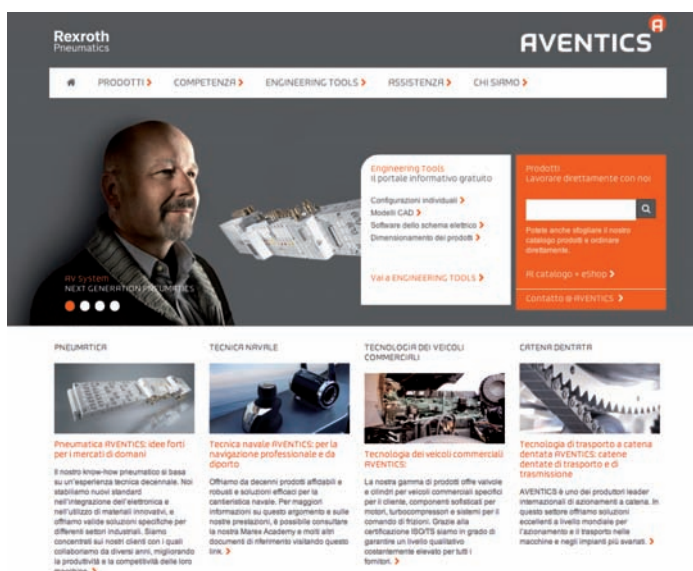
Rexroth
Pneumatics

AVENTICS

PRODOTTI › COMPETENZA › ENGINEERING TOOLS › ASSISTENZA › CHI SIAMO ›

Engineering Tools
Il portale informativo gratuito

Configurazioni individuali ›
Modelli CAD ›
Software dello schema elettrico ›
Dimensionamento dei prodotti ›

Vai a ENGINEERING TOOLS ›

Prodotti
Lavorare direttamente con noi

Potete anche sfogliare il nostro catalogo prodotti e ordinare direttamente.

Al catalogo + eShop ›

Contatto @ AVENTICS ›

AV System
NEXT GENERATION PNEUMATICS

PNEUMATICA

Pneumatica AVENTICS: idee forti per i mercati di domani

Il nostro know-how pneumatico si basa su un'esperienza tecnica decennale. Noi stabiliamo nuovi standard nell'integrazione dell'elettronica e nell'utilizzo di materiali innovativi, e offriamo valide soluzioni specifiche per differenti settori industriali. Siamo concentrati sui nostri clienti con i quali collaboriamo da diversi anni, migliorando la produttività e la competitività delle loro macchine. ›

TECNICA NAVALE

Tecnica navale AVENTICS: per la navigazione professionale e da diporto

Offriamo da decenni prodotti affidabili e robusti e soluzioni efficaci per la cantieristica navale. Per maggiori informazioni su questo argomento e sulle nostre prestazioni, è possibile consultare la nostra Marex Academy e molti altri documenti di riferimento visitando questo link. ›

TECNOLOGIA DEI VEICOLI COMMERCIALI

Tecnologia dei veicoli commerciali AVENTICS:

La nostra gamma di prodotti offre valvole e cilindri per veicoli commerciali specifici per il cliente, componenti sofisticati per motori, turbocompressori e sistemi per il comando di frizioni. Grazie alla certificazione ISO/TS siamo in grado di garantire un livello qualitativo costantemente elevato per tutti i fornitori. ›

CATENA DENTATA

Tecnologia di trasporto a catena dentata AVENTICS: catene dentate di trasporto e di trasmissione

AVENTICS è uno dei produttori leader internazionali di azionamenti a catena. In questo settore offriamo soluzioni eccellenti a livello mondiale per l'azionamento e il trasporto nelle macchine e negli impianti più avanzati. ›